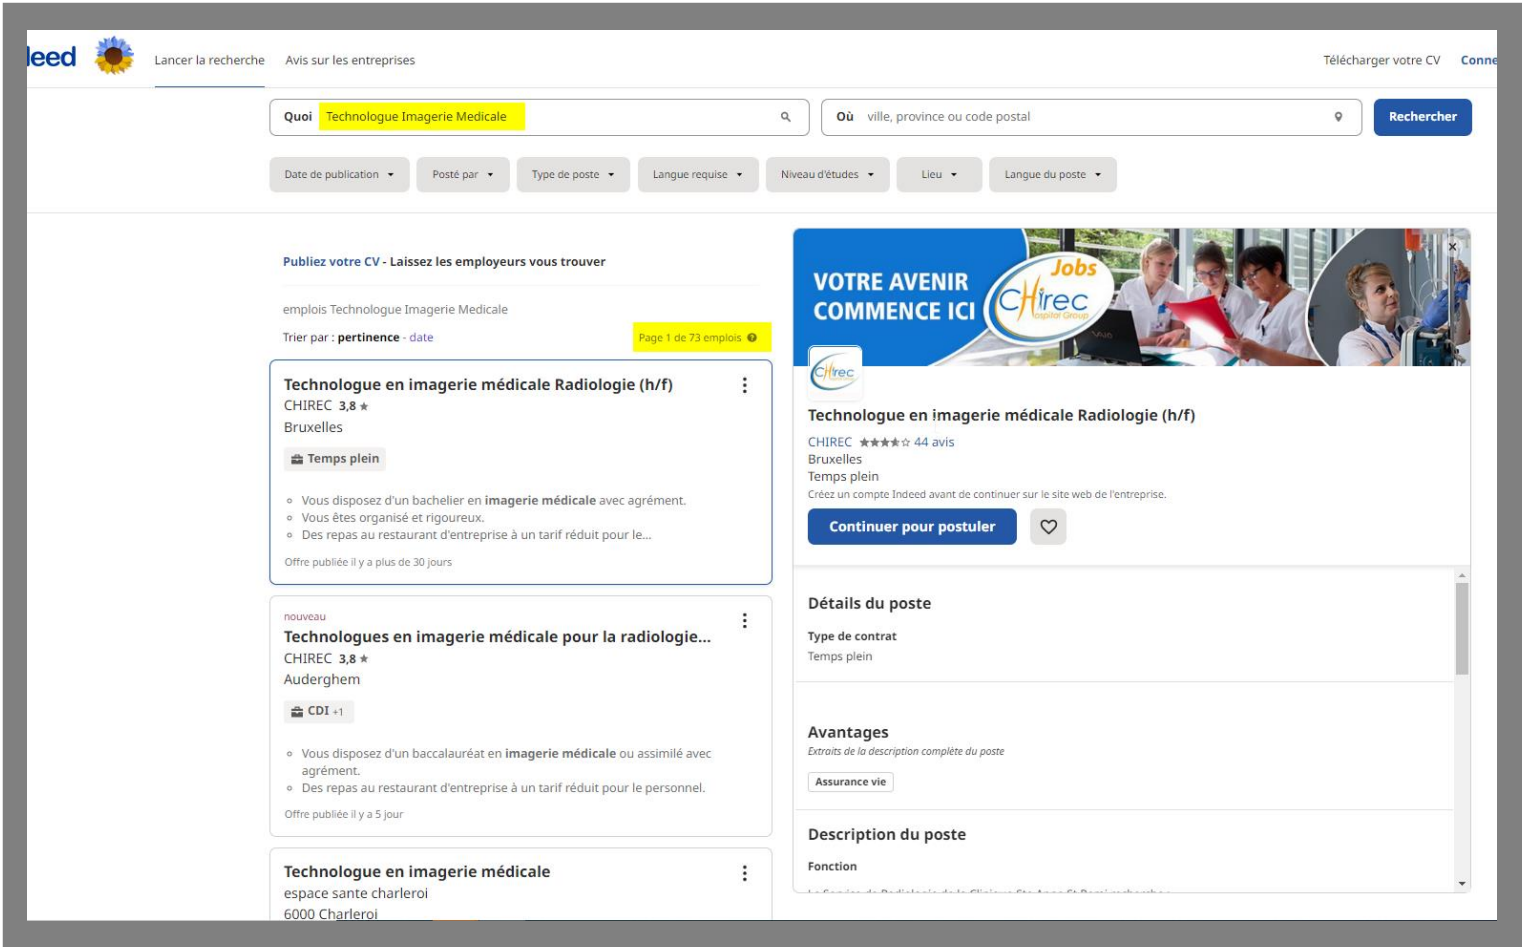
leed

Lancer la recherche   Avis sur les entreprises

Télécharger votre CV   Conne

Quoi Technologue Imagerie Medicale

Où ville, province ou code postal

Rechercher

Date de publication   Posté par   Type de poste   Langue requise   Niveau d'études   Lieu   Langue du poste

Publiez votre CV - Laissez les employeurs vous trouver

emplois Technologue Imagerie Medicale

Trier par : pertinence - date

Page 1 de 73 emplois

Technologue en imagerie médicale Radiologie (h/f)
CHIREC 3,8 ★
Bruxelles
Temps plein

- Vous disposez d'un bachelier en imagerie médicale avec agrément.
- Vous êtes organisé et rigoureux.
- Des repas au restaurant d'entreprise à un tarif réduit pour le...

Offre publiée il y a plus de 30 jours

nouveau
Technologues en imagerie médicale pour la radiologie...
CHIREC 3,8 ★
Auderghem
CDI +1

- Vous disposez d'un baccalauréat en imagerie médicale ou assimilé avec agrément.
- Des repas au restaurant d'entreprise à un tarif réduit pour le personnel.

Offre publiée il y a 5 jour

Technologue en imagerie médicale
espace sante charleroi
6000 Charleroi

VOTRE AVENIR COMMENCE ICI
Jobs
CHirec
Hospital Group

CHirec

Technologue en imagerie médicale Radiologie (h/f)
CHIREC ★★★★☆ 44 avis
Bruxelles
Temps plein
Créez un compte Indeed avant de continuer sur le site web de l'entreprise.

Continuer pour postuler

Détails du poste

Type de contrat
Temps plein

Avantages
Extraits de la description complète du poste
Assurance vie

Description du poste

Fonction

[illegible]